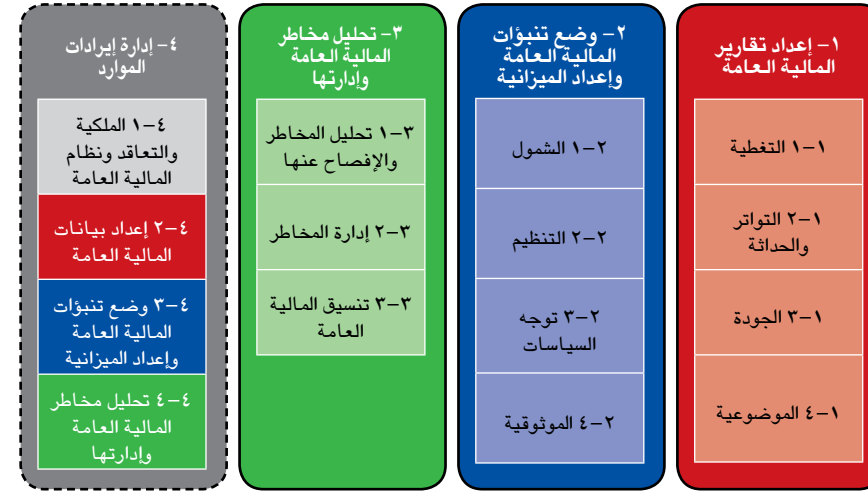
١- إعداد تقارير المالية العامة

١-١ التغطية

١-٢ التواتر والحداثة

١-٣ الجودة

١-٤ الموضوعية

٢- وضع تنبؤات المالية العامة وإعداد الميزانية

٢-١ الشمول

٢-٢ التنظيم

٢-٣ توجه السياسات

٢-٤ الموثوقية

٣- تحليل مخاطر المالية العامة وإدارتها

٣-١ تحليل المخاطر والإفصاح عنها

٣-٢ إدارة المخاطر

٣-٣ تنسيق المالية العامة

٤- إدارة إيرادات الموارد

٤-١ الملكية والتعاقد ونظام المالية العامة

٤-٢ إعداد بيانات المالية العامة

٤-٣ وضع تنبؤات المالية العامة وإعداد الميزانية

٤-٤ تحليل مخاطر المالية العامة وإدارتها